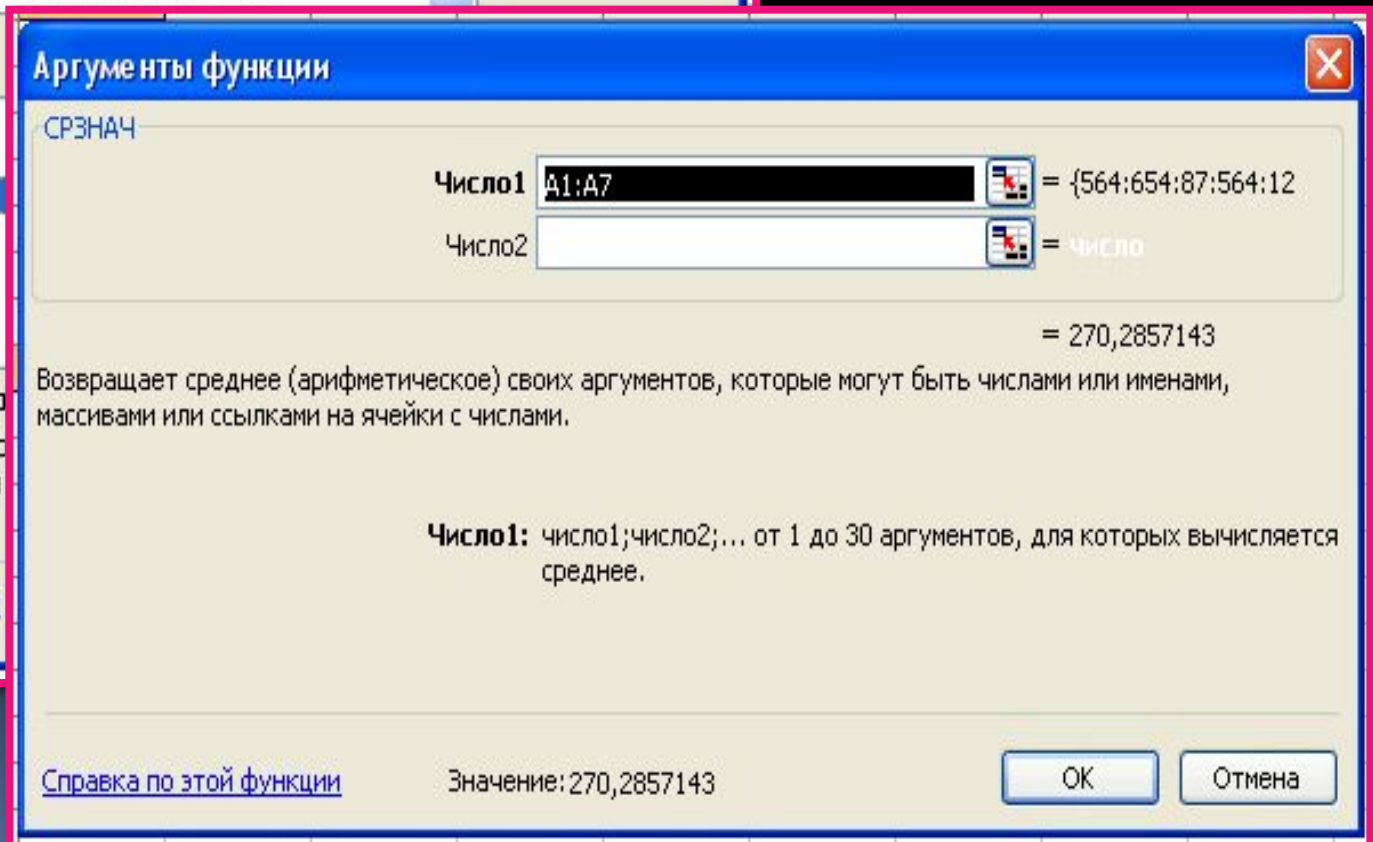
Аргументы функции

СРЗНАЧ

Число1 A1:A7 = {564:654:87:564:12

Число2 = число

= 270,2857143

Возвращает среднее (арифметическое) своих аргументов, которые могут быть числами или именами, массивами или ссылками на ячейки с числами.

Число1: число1;число2;... от 1 до 30 аргументов, для которых вычисляется среднее.

Справка по этой функции

Значение: 270,2857143

OK

Отмена